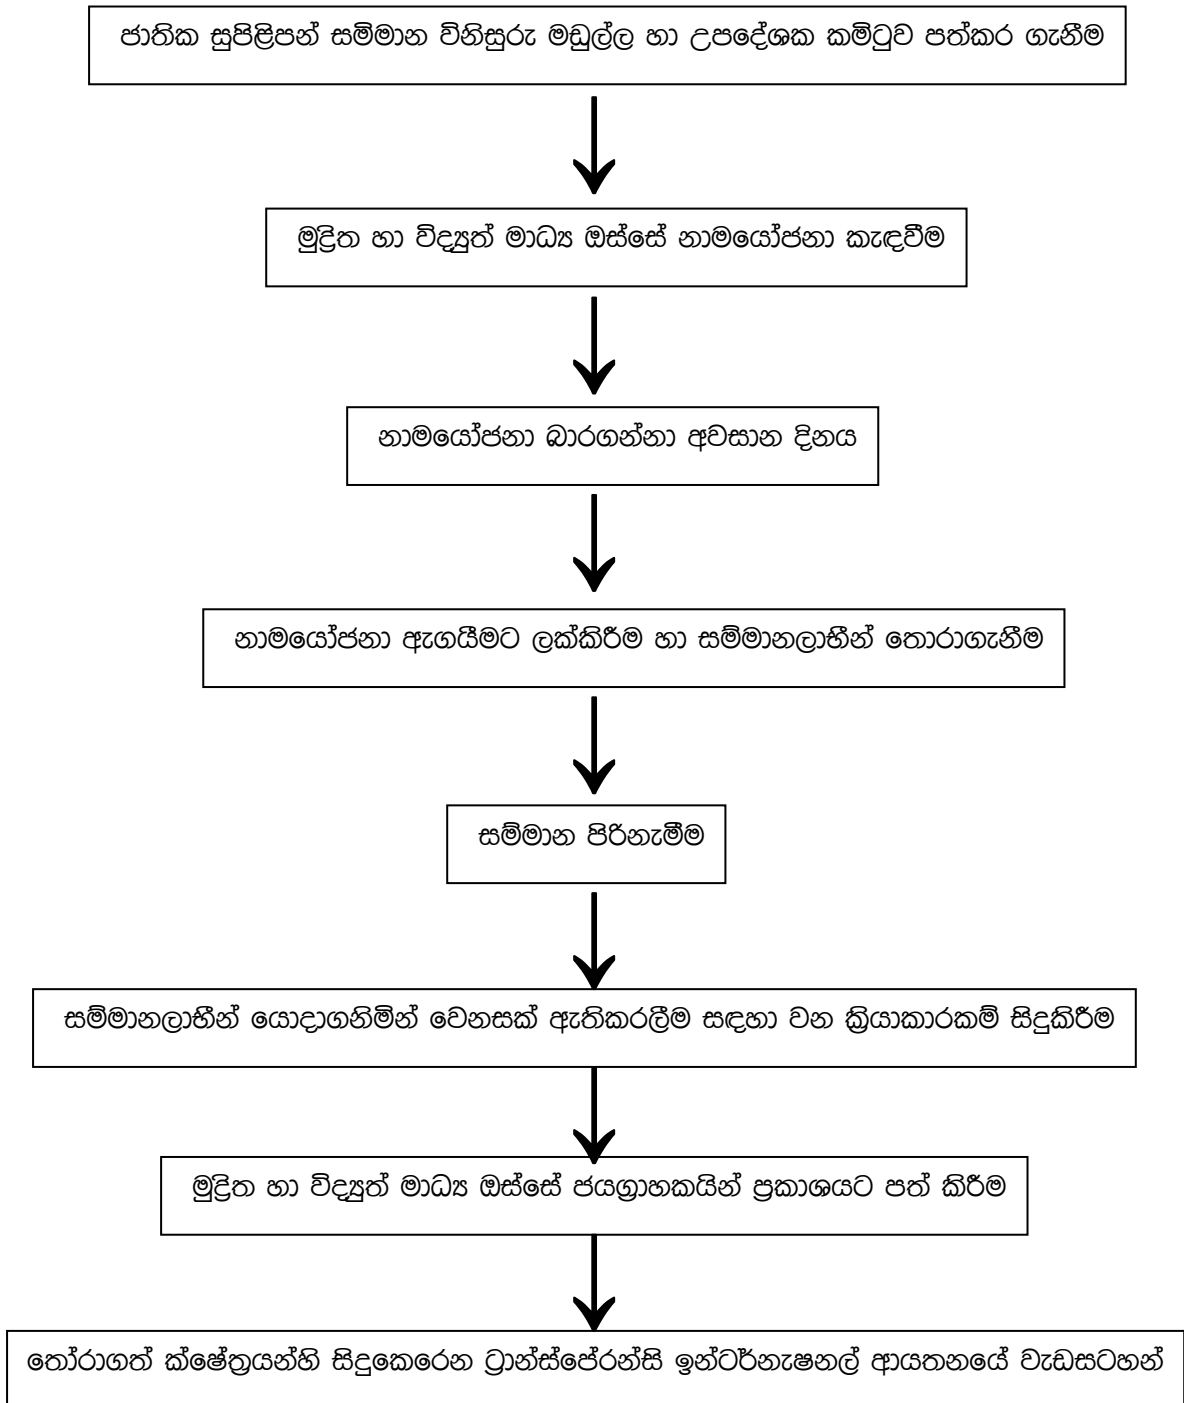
ජාතික සුපිළිපන් සම්මාන විනිසුරු මඩුල්ල හා උපදේශක කමිටුව පත්කර ගැනීම

මුද්‍රිත හා විද්‍යුත් මාධ්‍ය ඔස්සේ නාමයෝජනා කැඳවීම

නාමයෝජනා බාරගන්නා අවසාන දිනය

නාමයෝජනා ඇගයීමට ලක්කිරීම හා සම්මානලාභීන් තොරාගැනීම

සම්මාන පිරිනැමීම

සම්මානලාභීන් යොදාගනිමින් වෙනසක් ඇතිකරලීම සඳහා වන ක්‍රියාකාරකම් සිදුකිරීම

මුද්‍රිත හා විද්‍යුත් මාධ්‍ය ඔස්සේ ජයග්‍රාහකයින් ප්‍රකාශයට පත් කිරීම

තෝරාගත් ක්ෂේත්‍රයන්හි සිදුකෙරෙන ට්‍රාන්ස්පේරන්සි ඉන්ටර්නැෂනල් ආයතනයේ වැඩසටහන්